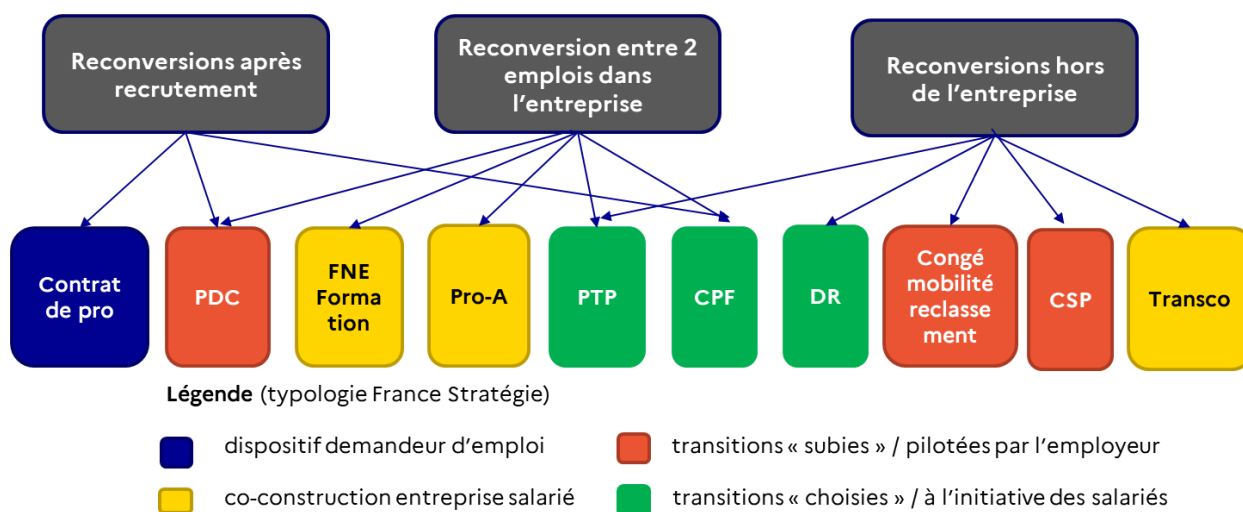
Reconversions après recrutement

Reconversion entre 2 emplois dans l'entreprise

Reconversions hors de l'entreprise

Contrat de pro

PDC

FNE Formation

Pro-A

PTP

CPF

DR

Congé mobilité reclassement

CSP

Transco

**Légende** (typologie France Stratégie)

dispositif demandeur d'emploi

transitions « subies » / pilotées par l'employeur

co-construction entreprise salarié

transitions « choisies » / à l'initiative des salariés